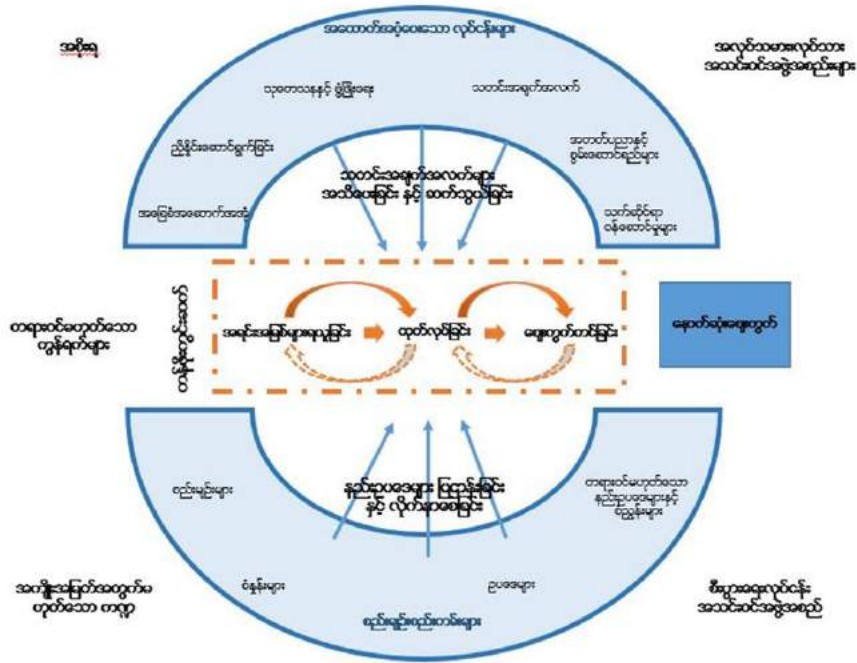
အစိုးရ

အထောက်အပံ့ပေးသော လုပ်ငန်းများ

အလုပ်သမားလုပ်သား အသင်းအဖွဲ့အစည်းများ

ဘဏ္ဍာငွေနှင့် ချေးငွေ

သတင်းအချက်အလက်

ညှိနှိုင်းဆောင်ရွက်ခြင်း

အတတ်ပညာနှင့် စွမ်းဆောင်ရည်များ

သတင်းအချက်အလက်များ အသိပေးခြင်း နှင့် ဆက်သွယ်ခြင်း

အခြေခံအဆောက်အအုံ

သက်ဆိုင်ရာ ဝန်ဆောင်မှုများ

တရားဝင်မဟုတ်သော ကွန်ရက်များ

တန်ဖိုးကွင်းဆက်

အရင်းအမြစ်များရယူခြင်း

ထုတ်လုပ်ခြင်း

ဈေးကွက်တင်ခြင်း

နောက်ဆုံးဈေးကွက်

စည်းမျဉ်းများ

နည်းဥပဒေများ ပြဋ္ဌာန်းခြင်း နှင့် လိုက်နာစေခြင်း

တရားဝင်မဟုတ်သော နည်းဥပဒေများနှင့် ထုံးစံများ

အကျိုးအမြတ်အတွက်မဟုတ်သော ကဏ္ဍ

စံနှုန်းများ

ဥပဒေများ

စီးပွားရေးလုပ်ငန်း အသင်းအဖွဲ့အစည်း

စည်းမျဉ်းစည်းကမ်းများ